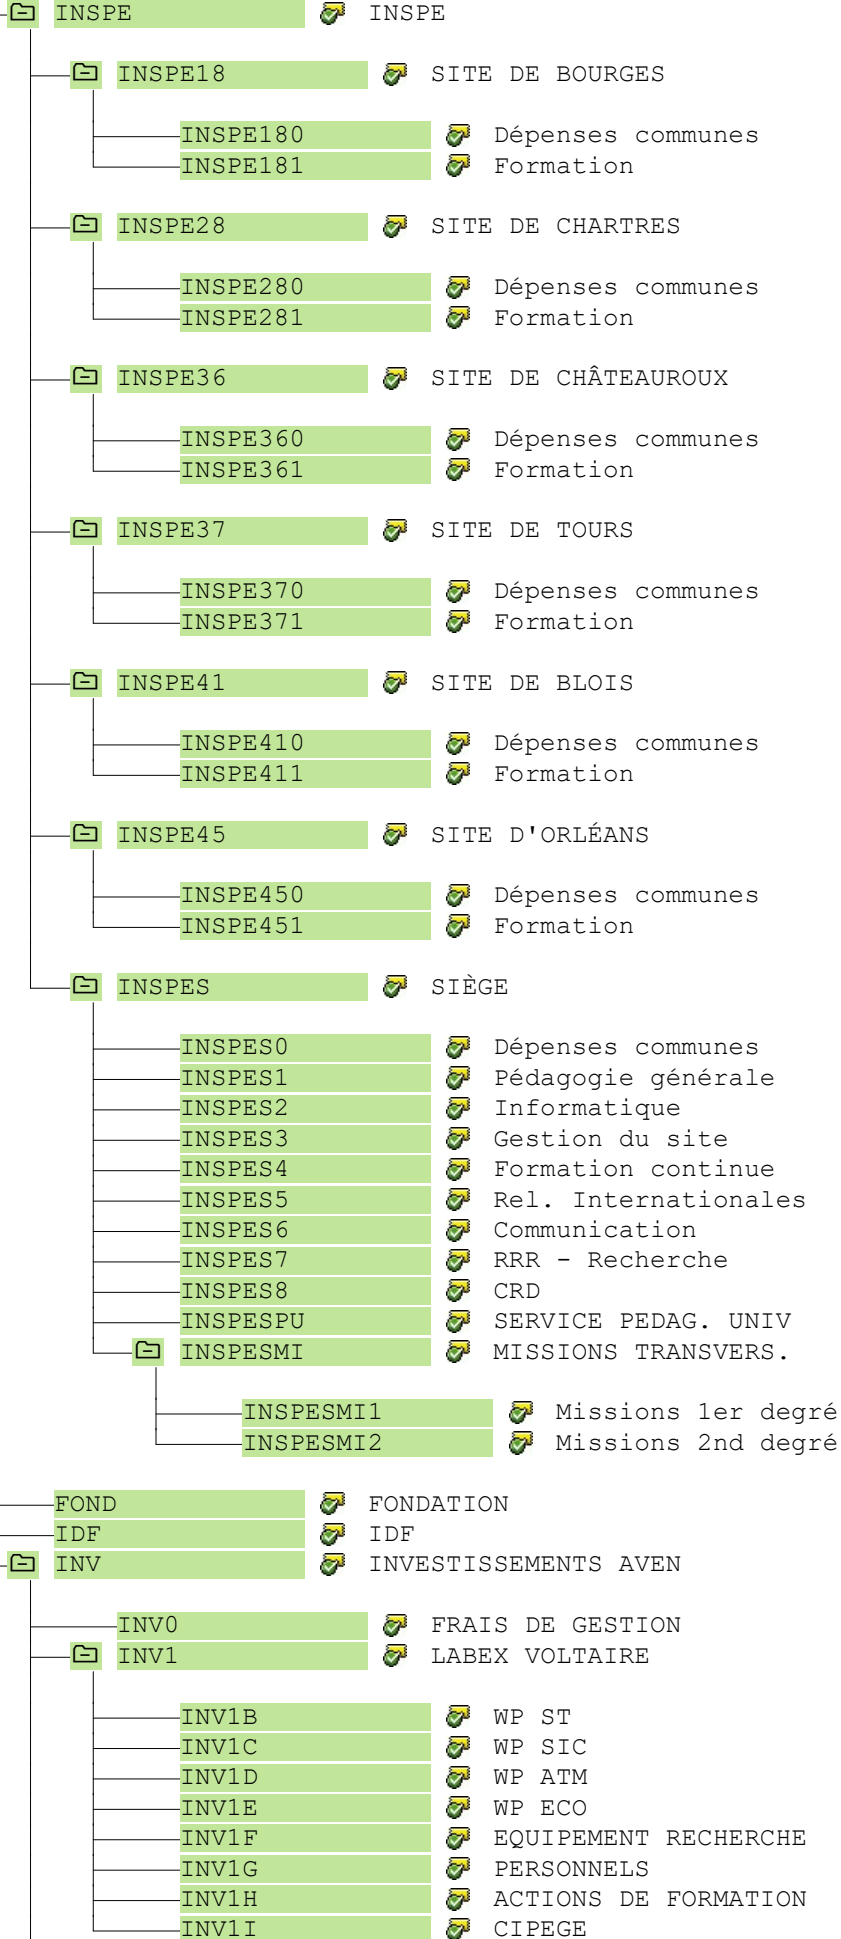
INSPE INSPE

INSPE18 SITE DE BOURGES

INSPE180 Dépenses communes
INSPE181 Formation

INSPE28 SITE DE CHARTRES

INSPE280 Dépenses communes
INSPE281 Formation

INSPE36 SITE DE CHÂTEAUROUX

INSPE360 Dépenses communes
INSPE361 Formation

INSPE37 SITE DE TOURS

INSPE370 Dépenses communes
INSPE371 Formation

INSPE41 SITE DE BLOIS

INSPE410 Dépenses communes
INSPE411 Formation

INSPE45 SITE D'ORLÉANS

INSPE450 Dépenses communes
INSPE451 Formation

INSPES SIÈGE

INSPES0 Dépenses communes
INSPES1 Pédagogie générale
INSPES2 Informatique
INSPES3 Gestion du site
INSPES4 Formation continue
INSPES5 Rel. Internationales
INSPES6 Communication
INSPES7 RRR - Recherche
INSPES8 CRD
INSPESPU SERVICE PEDAG. UNIV
INSPESMI MISSIONS TRANSVERS.

INSPESMI1 Missions 1er degré
INSPESMI2 Missions 2nd degré

FOND FONDATION
IDF IDF
INV INVESTISSEMENTS AVEN

INV0 FRAIS DE GESTION
INV1 LABEX VOLTAIRE

INV1B WP ST
INV1C WP SIC
INV1D WP ATM
INV1E WP ECO
INV1F EQUIPEMENT RECHERCHE
INV1G PERSONNELS
INV1H ACTIONS DE FORMATION
INV1I CIPEGE